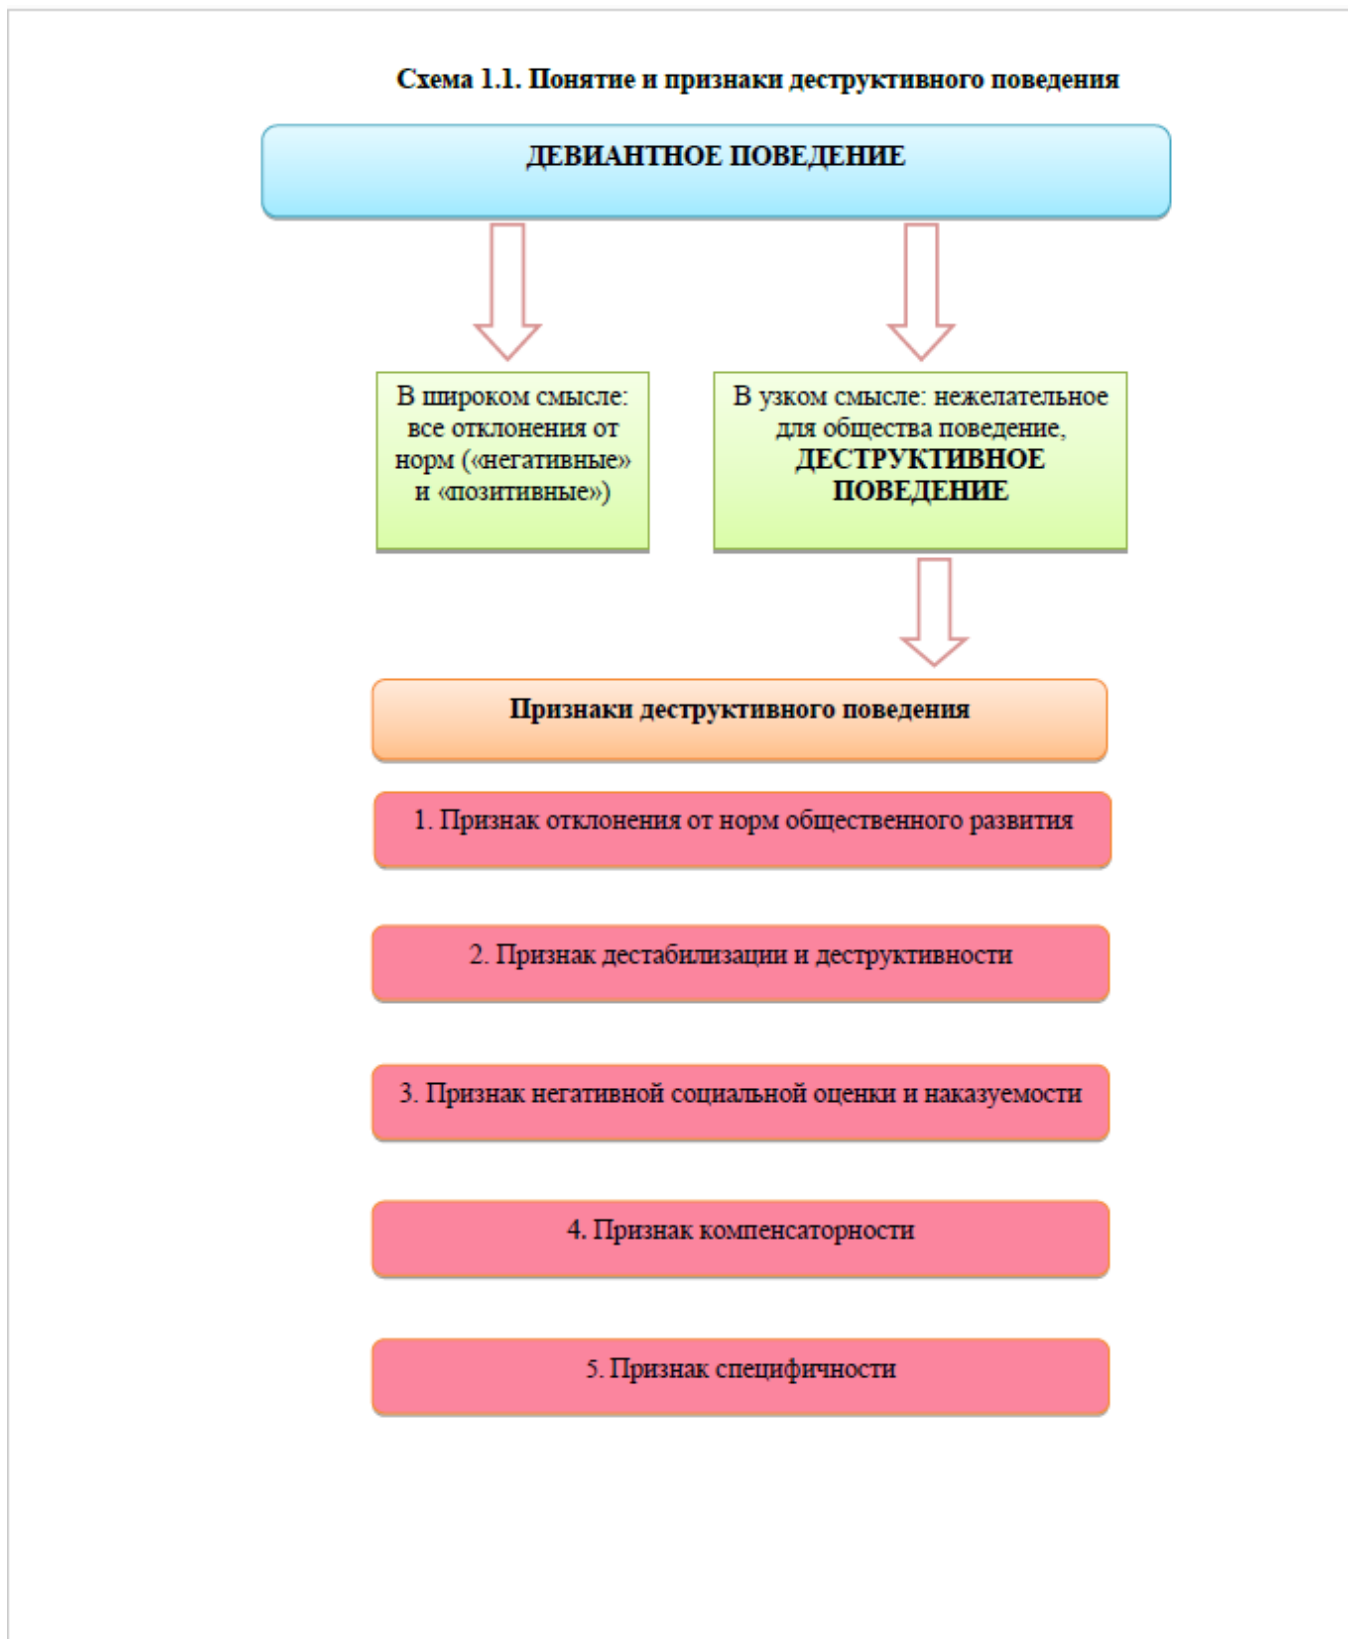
Схема 1.1. Понятие и признаки деструктивного поведения

ДЕВИАНТНОЕ ПОВЕДЕНИЕ

В широком смысле: все отклонения от норм («негативные» и «позитивные»)

В узком смысле: нежелательное для общества поведение, ДЕСТРУКТИВНОЕ ПОВЕДЕНИЕ

Признаки деструктивного поведения

1. Признак отклонения от норм общественного развития

2. Признак дестабилизации и деструктивности

3. Признак негативной социальной оценки и наказуемости

4. Признак компенсаторности

5. Признак специфичности